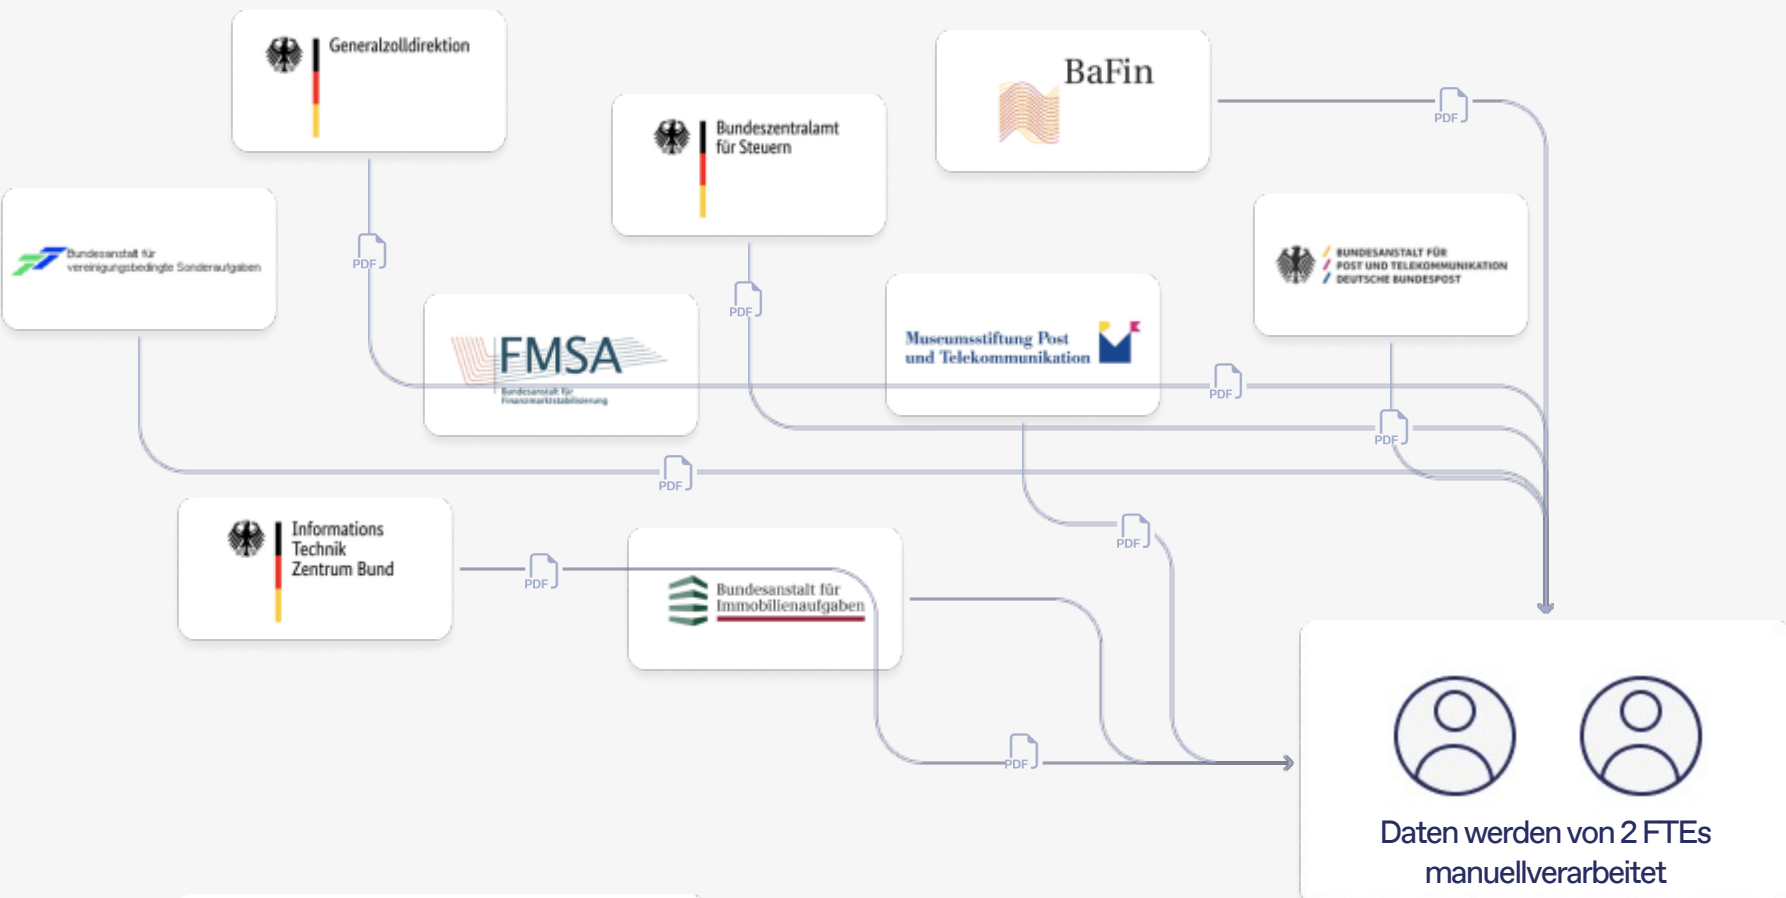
Generalzolldirektion

BaFin

PDF

Bundeszentralamt für Steuern

Bundesanstalt für vereinigungsbedingte Sonderaufgaben

PDF

BUNDESANSTALT FÜR POST UND TELEKOMMUNIKATION DEUTSCHE BUNDESPOST

PDF

FMSA

Bundesanstalt für Finanzmarktstabilisierung

Museumsstiftung Post und Telekommunikation

PDF

PDF

PDF

Informations Technik Zentrum Bund

PDF

PDF

Bundesanstalt für Immobilienaufgaben

PDF

Daten werden von 2 FTEs manuellverarbeitet